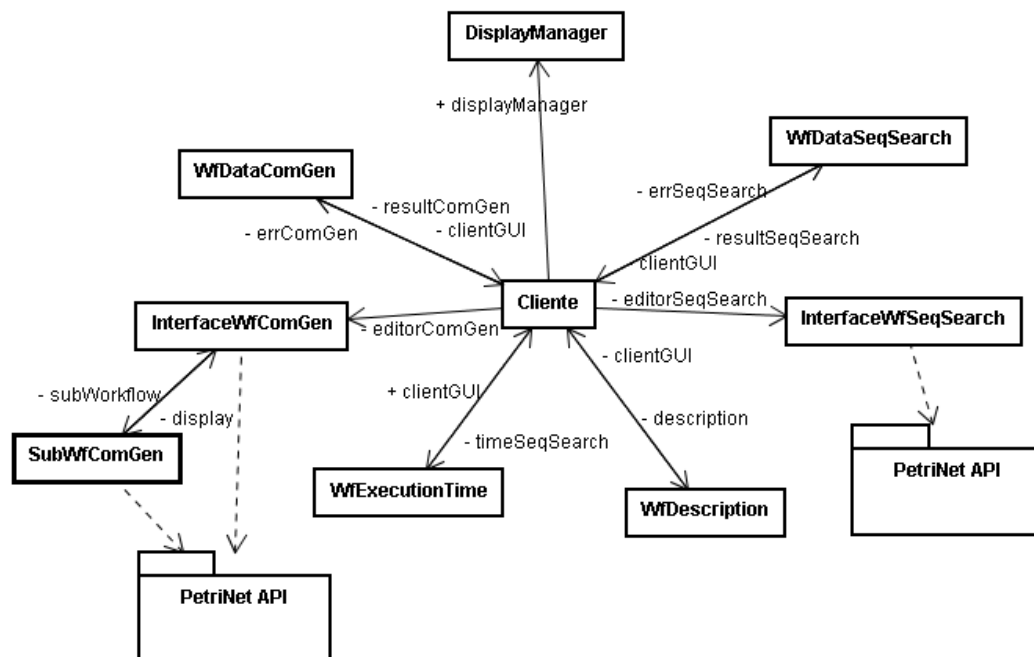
DisplayManager

+ displayManager

WfDataSeqSearch

WfDataComGen

- errSeqSearch

- resultComGen

- errComGen

- clientGUI

- resultSeqSearch

clientGUI

Cliente

- editorSeqSearch

InterfaceWfComGen

- editorComGen

InterfaceWfSeqSearch

- clientGUI

+ clientGUI

- subWorkflow

- display

- description

- timeSeqSearch

SubWfComGen

PetriNet API

WfExecutionTime

WfDescription

PetriNet API